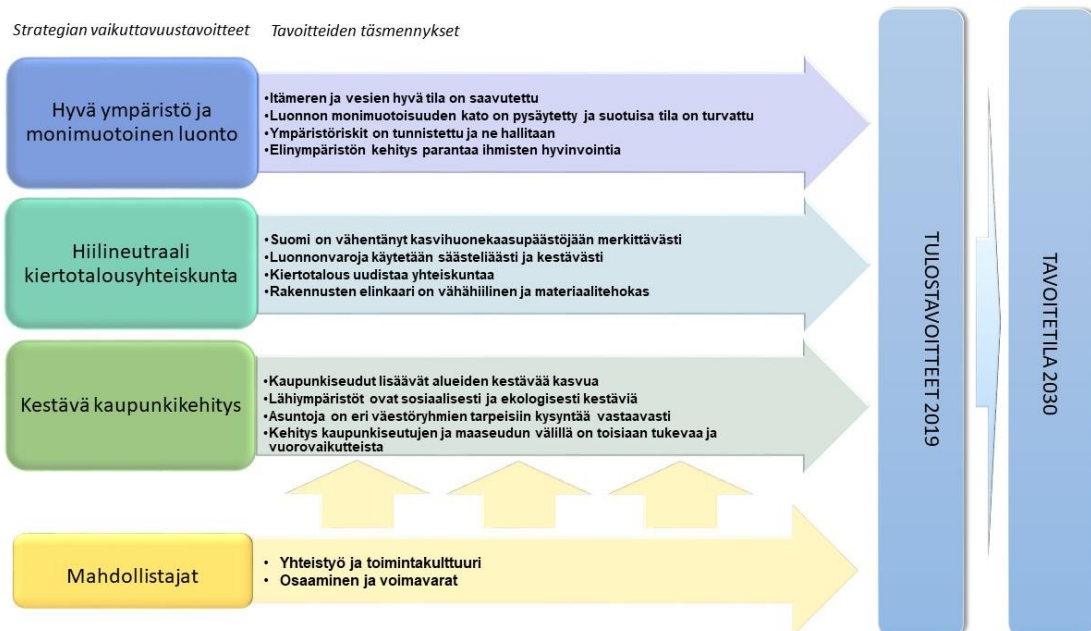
Strategian vaikuttavuustavoitteet Tavoitteiden täsmennykset

Hyvä ympäristö ja monimuotoinen luonto

•Itämeren ja vesien hyvä tila on saavutettu
•Luonnon monimuotoisuuden kato on pysäytetty ja suotuisa tila on turvattu
•Ympäristöriskit on tunnistettu ja ne hallitaan
•Elinympäristön kehitys parantaa ihmisten hyvinvointia

Hiilineutraali kiertotalousyhteiskunta

•Suomi on vähentänyt kasvihuonekaasupäästöjään merkittävästi
•Luonnonvaroja käytetään säästeliäästi ja kestävästi
•Kiertotalous uudistaa yhteiskuntaa
•Rakennusten elinkaari on vähähiilinen ja materiaalitehokas

Kestävä kaupunkikehitys

•Kaupunkiseudut lisäävät alueiden kestävää kasvua
•Lähiympäristöt ovat sosiaalisesti ja ekologisesti kestäviä
•Asuntoja on eri väestöryhmien tarpeisiin kysyntää vastaavasti
•Kehitys kaupunkiseutujen ja maaseudun välillä on toisiaan tukevaa ja vuorovaikutteista

Mahdollistajat

• Yhteistyö ja toimintakulttuuri
• Osaaminen ja voimavarat

TULOSTAVOITTEET 2019

TAVOITETILA 2030